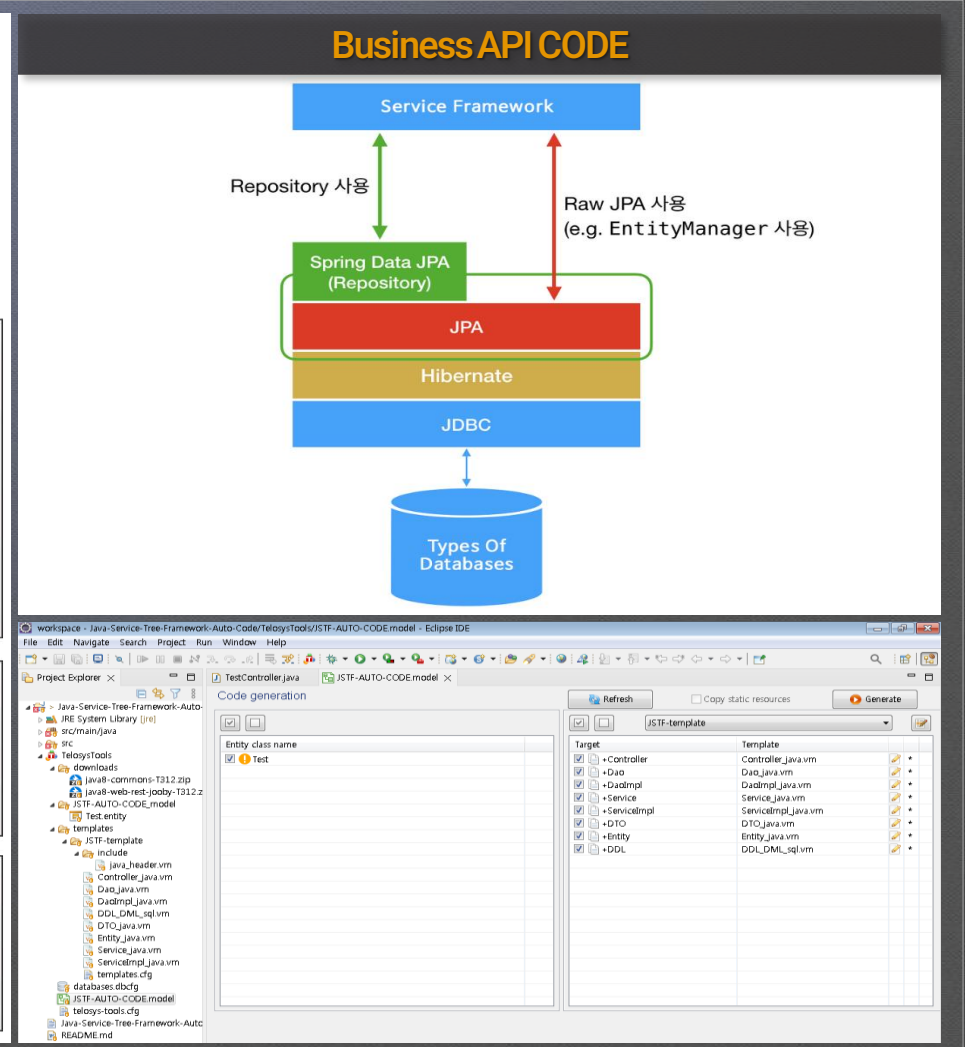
Business API CODE

Service Framework

Repository 사용

Raw JPA 사용
(e.g. EntityManager 사용)

Spring Data JPA
(Repository)

JPA

Hibernate

JDBC

Types Of Databases

workspace - Java-Service-Tree-Framework-Auto-Code/TelosysTools/JSTF-AUTO-CODE.model - Eclipse IDE

File Edit Navigate Search Project Run Window Help

Project Explorer

Java-Service-Tree-Framework-Auto-
JRE System Library [jre]
src/main/java
src
TelosysTools
downloads
java8-commons-T312.zip
java8-web-rest-jooby-T312.z
JSTF-AUTO-CODE_model
Test.entity
templates
JSTF-template
include
java_header.vm
Controller_java.vm
Dao_java.vm
DaoImpl_java.vm
DDL_DML_sql.vm
DTO_java.vm
Entity_java.vm
Service_java.vm
ServiceImpl_java.vm
templates.cfg
databases.dbcfg
JSTF-AUTO-CODE.model
telosys-tools.cfg
Java-Service-Tree-Framework-Auto
README.md

TestController.java
JSTF-AUTO-CODE.model

Code generation

Refresh
Copy static resources
Generate

JSTF-template

Entity class name
Test

| Target | Template |
|---|---|
| +Controller | Controller_java.vm |
| +Dao | Dao_java.vm |
| +DaoImpl | DaoImpl_java.vm |
| +Service | Service_java.vm |
| +ServiceImpl | ServiceImpl_java.vm |
| +DTO | DTO_java.vm |
| +Entity | Entity_java.vm |
| +DDL | DDL_DML_sql.vm |